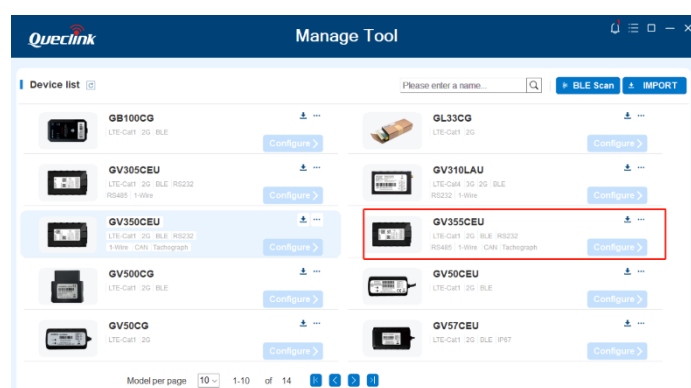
Queclink

Manage Tool

Device list

Please enter a name...

BLE Scan

IMPORT

GB100CG
LTE-Cat1 2G BLE
Configure

GL33CG
LTE-Cat1 2G
Configure

GV305CEU
LTE-Cat1 2G BLE RS232 RS485 1-Wire
Configure

GV310LAU
LTE-Cat4 3G 2G BLE RS232 1-Wire
Configure

GV350CEU
LTE-Cat1 2G BLE RS232 1-Wire CAN Tachograph
Configure

GV355CEU
LTE-Cat1 2G BLE RS232 RS485 1-Wire CAN Tachograph
Configure

GV500CG
LTE-Cat1 2G BLE
Configure

GV50CEU
LTE-Cat1 2G BLE
Configure

GV50CG
LTE-Cat1 2G
Configure

GV57CEU
LTE-Cat1 2G BLE IP67
Configure

Model per page 10 1-10 of 14